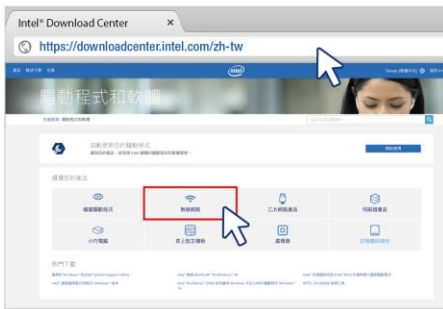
Intel® Download Center ×

https://downloadcenter.intel.com/zh-tw

intel

驅動程式和軟體

自動更新您的驅動程式

選擇您的產品

顯示卡驅動程式

無線網路

乙太網路產品

伺服器產品

小型電腦

桌上型主機板

處理器

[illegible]

熱門下載